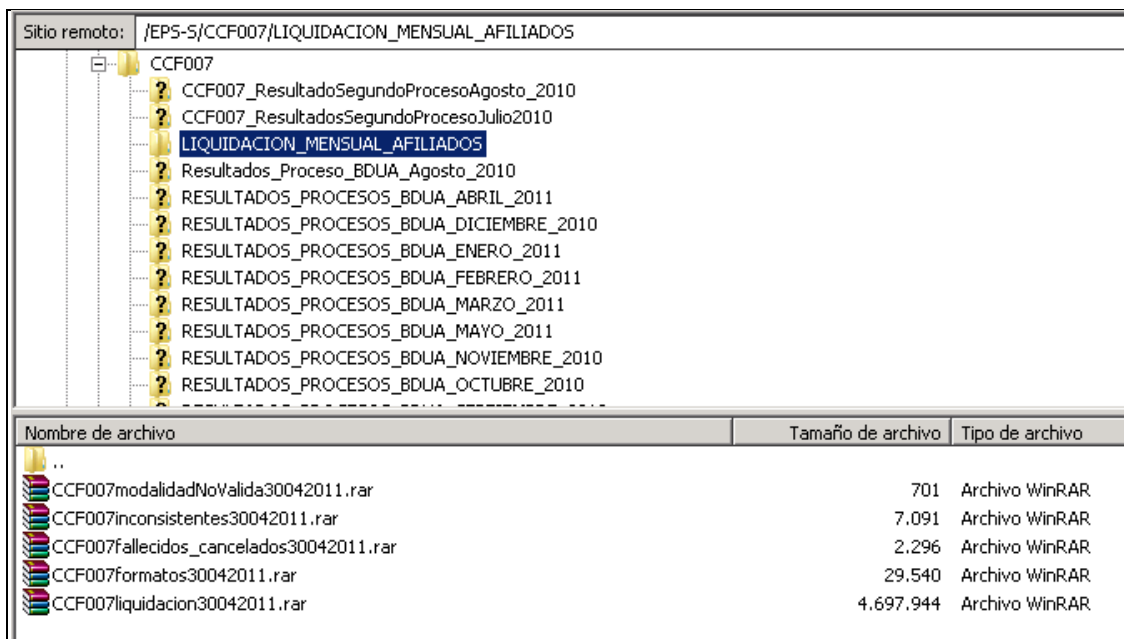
Sitio remoto: /EPS-S/CCF007/LIQUIDACION_MENSUAL_AFILIADOS

CCF007
CCF007_ResultadoSegundoProcesoAgosto_2010
CCF007_ResultadosSegundoProcesoJulio2010
LIQUIDACION_MENSUAL_AFILIADOS
Resultados_Proceso_BDUA_Agosto_2010
RESULTADOS_PROCESOS_BDUA_ABRIL_2011
RESULTADOS_PROCESOS_BDUA_DICIEMBRE_2010
RESULTADOS_PROCESOS_BDUA_ENERO_2011
RESULTADOS_PROCESOS_BDUA_FEBRERO_2011
RESULTADOS_PROCESOS_BDUA_MARZO_2011
RESULTADOS_PROCESOS_BDUA_MAYO_2011
RESULTADOS_PROCESOS_BDUA_NOVIEMBRE_2010
RESULTADOS_PROCESOS_BDUA_OCTUBRE_2010
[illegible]

| Nombre de archivo | Tamaño de archivo | Tipo de archivo |
|---|---|---|
| .. | | |
| CCF007modalidadNoValida30042011.rar | 701 | Archivo WinRAR |
| CCF007inconsistentes30042011.rar | 7.091 | Archivo WinRAR |
| CCF007fallecidos_cancelados30042011.rar | 2.296 | Archivo WinRAR |
| CCF007formatos30042011.rar | 29.540 | Archivo WinRAR |
| CCF007liquidacion30042011.rar | 4.697.944 | Archivo WinRAR |